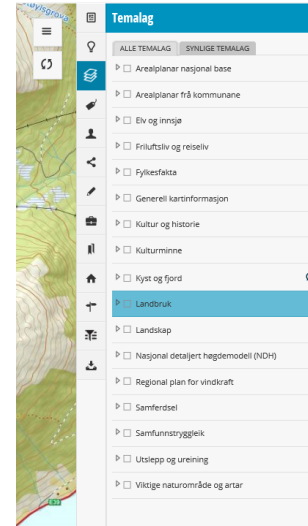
Temalag

ALLE TEMALAG | SYNLIGE TEMALAG

Arealplanar nasjonal base
Arealplanar frå kommunane
Elv og innsjø
Friluftsliv og reiseliv
Fylkesfakta
Generell kartinformasjon
Kultur og historie
Kulturminne
Kyst og fjord
Landbruk
Landskap
Nasjonal detaljert høgdemodell (NDH)
Regional plan for vindkraft
Samferdsel
Samfunnstryggleik
Utslepp og ureining
Viktige naturområde og artar